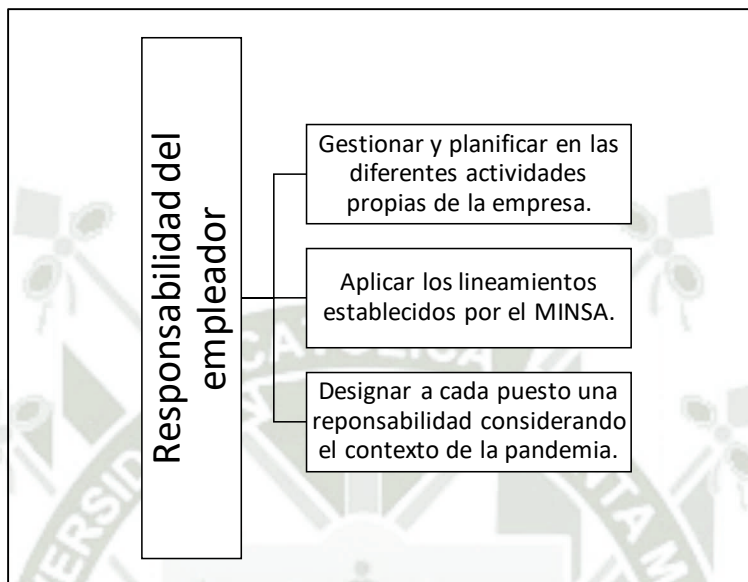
Responsabilidad del empleador

Gestionar y planificar en las diferentes actividades propias de la empresa.

Aplicar los lineamientos establecidos por el MINSA.

Designar a cada puesto una reponsabilidad considerando el contexto de la pandemia.